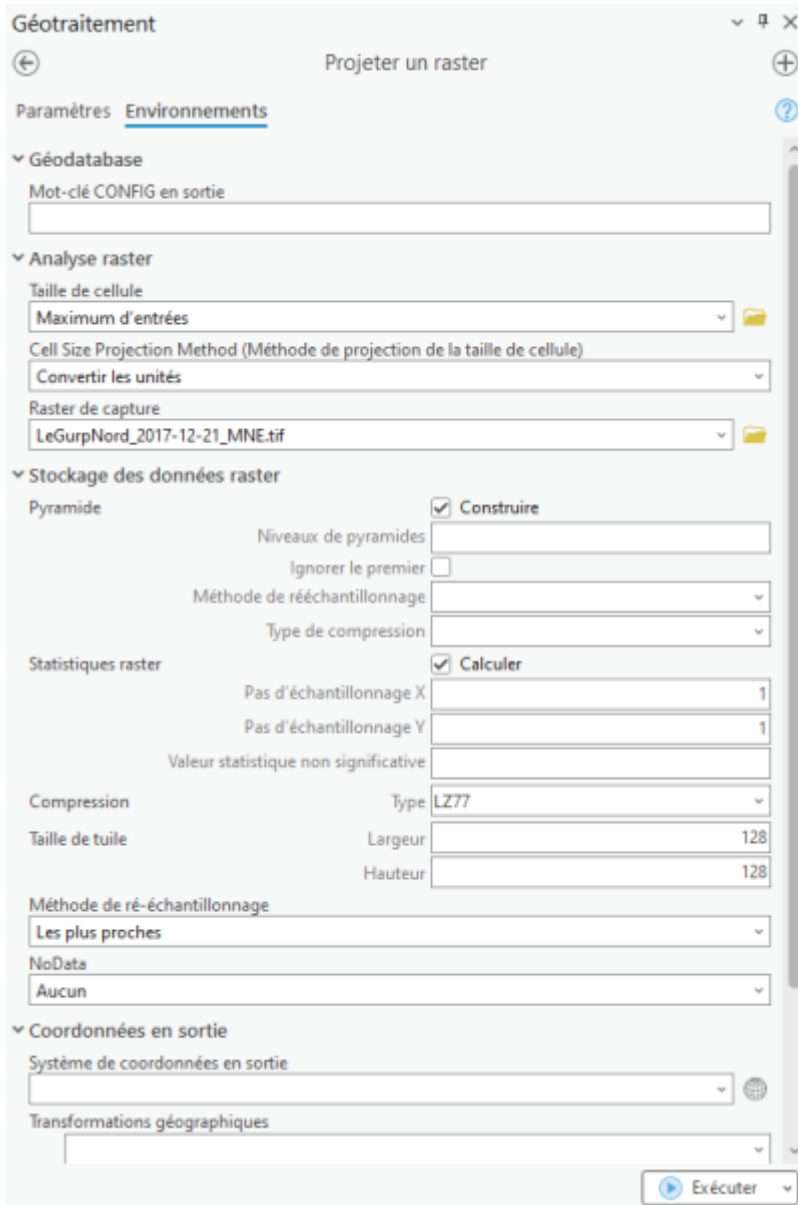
Géotraitement

Projeter un raster

Paramètres Environnements

Géodatabase

Mot-clé CONFIG en sortie

Analyse raster

Taille de cellule

Maximum d'entrées

Cell Size Projection Method (Méthode de projection de la taille de cellule)

Convertir les unités

Raster de capture

LeGurpNord_2017-12-21_MNE.tif

Stockage des données raster

Pyramide

Construire

Niveaux de pyramides

Ignorer le premier

Méthode de rééchantillonnage

Type de compression

Statistiques raster

Calculer

Pas d'échantillonnage X 1

Pas d'échantillonnage Y 1

Valeur statistique non significative

Compression

Type LZ77

Taille de tuile

Largeur 128

Hauteur 128

Méthode de ré-échantillonnage

Les plus proches

NoData

Aucun

Coordonnées en sortie

Système de coordonnées en sortie

Transformations géographiques

Exécuter